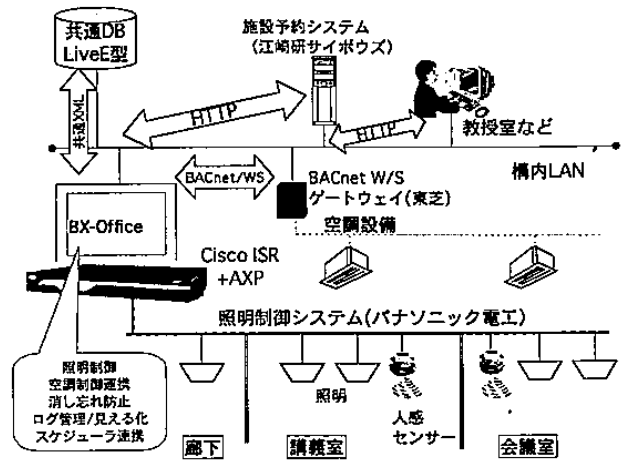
共通DB
LiveE型

施設予約システム
(江崎研サイボウズ)

共通XML

HTTP

HTTP

教授室など

BACnet/WS

BACnet W/S
ゲートウェイ(東芝)

構内LAN

BX-Office

空調設備

Cisco ISR
+AXP

照明制御システム(パナソニック電工)

照明制御
空調制御連携
消し忘れ防止
ログ管理/見える化
スケジューラ連携

照明

人感
センサー

廊下

講義室

会議室